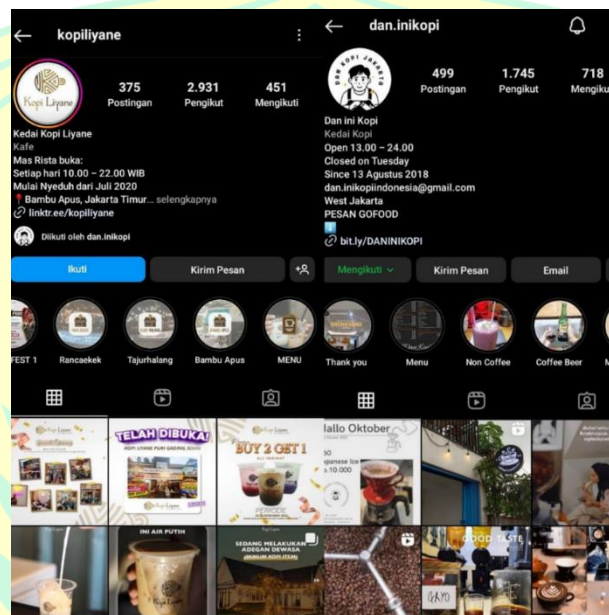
kopiliyane

Kopi Liyane

375 Postingan
2.931 Pengikut
451 Mengikuti

Kedai Kopi Liyane
Kafe
Mas Rista buka:
Setiap hari 10.00 - 22.00 WIB
Mulai Nyeduh dari Juli 2020
📍Bambu Apus, Jakarta Timur... selengkapnya
🔗 linktr.ee/kopiliyane

Diikuti oleh dan.inikopi

Ikuti
Kirim Pesan

FEST 1
Rancaekek
Tajurhalang
Bambu Apus
MENU

TELAH DIBUKA!
KOPI LIYANE PURI GADING JOGLO
BUY 2 GET 1
PERIODE
INI AIR PUTIH
Kopi Liyane
SEDANG MELAKUKAN ADEGAN DEWASA

dan.inikopi

DAN KOPI JAKARTA

499 Postingan
1.745 Pengikut
718 Mengiku

Dan ini Kopi
Kedai Kopi
Open 13.00 - 24.00
Closed on Tuesday
Since 13 Agustus 2018
dan.inikopiindonesia@gmail.com
West Jakarta
PESAN GOFOOD
⬇️
🔗 bit.ly/DANINIKOPI

Mengikuti
Kirim Pesan
Email

Thank you
Menu
Non Coffee
Coffee Beer

Hallo Oktober
panese Ice
p 10.000
GOOD TASTE